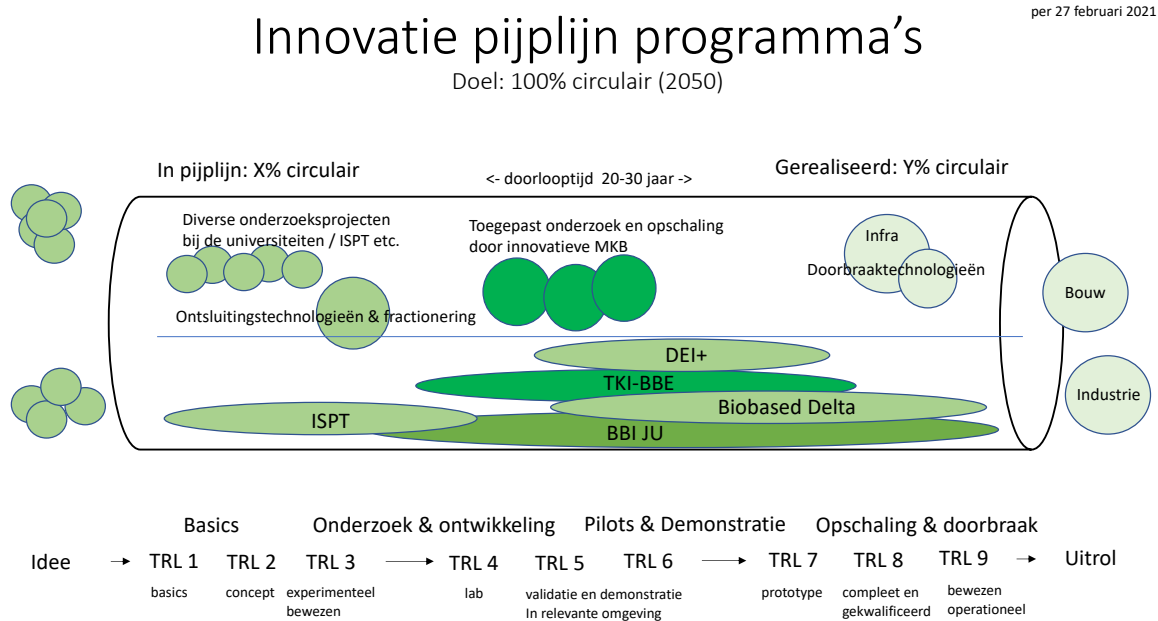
per 27 februari 2021

Innovatie pijplijn programma's

Doel: 100% circulair (2050)

In pijplijn: X% circulair

<- doorlooptijd 20-30 jaar ->

Gerealiseerd: Y% circulair

Diverse onderzoeksprojecten bij de universiteiten / ISPT etc.

Toegepast onderzoek en opschaling door innovatieve MKB

Infra

Doorbraaktechnologieën

Bouw

Ontsluitingstechnologieën & fractionering

DEI+

TKI-BBE

Industrie

ISPT

Biobased Delta

BBI JU

Basics

Onderzoek & ontwikkeling

Pilots & Demonstratie

Opschaling & doorbraak

Idee → TRL 1 TRL 2 TRL 3 → TRL 4 TRL 5 TRL 6 → TRL 7 TRL 8 TRL 9 → Uitrol

basics

concept

experimenteel bewezen

lab

validatie en demonstratie In relevante omgeving

prototype

compleet en gekwalificeerd

bewezen operationeel